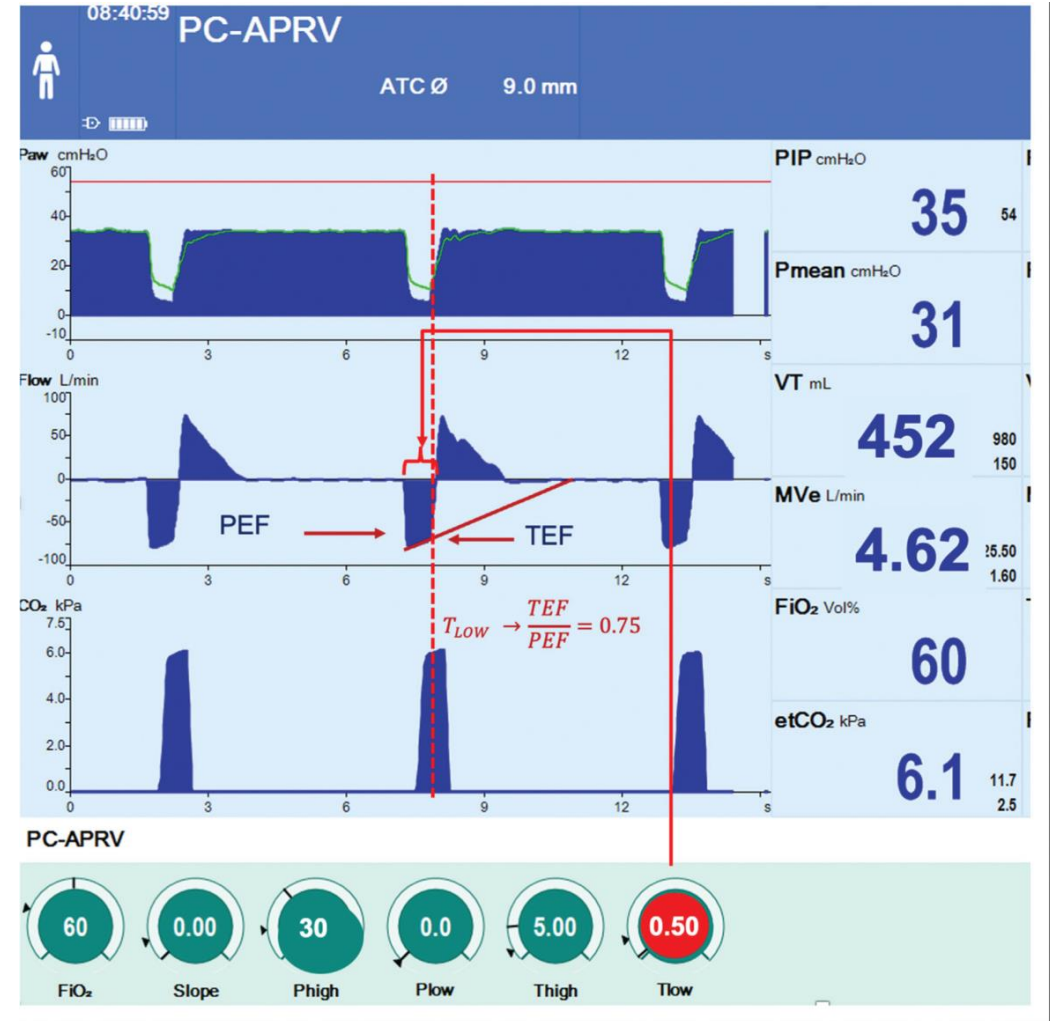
08:40:59
PC-APRV
ATC Ø 9.0 mm

Paw cmH₂O
60
40
20
0
-10
0 3 6 9 12 s

Flow L/min
100
50
0
-50
-100
0 3 6 9 12 s
PEF
TEF

CO₂ kPa
7.5
6.0
4.0
2.0
0.0
0 3 6 9 12 s

$T_{LOW} \rightarrow \frac{TEF}{PEF} = 0.75$

PIP cmH₂O
35
54

Pmean cmH₂O
31

VT mL
452
980
150

MVe L/min
4.62
25.50
1.60

FiO₂ Vol%
60

etCO₂ kPa
6.1
11.7
2.5

PC-APRV
60
FiO₂
0.00
Slope
30
Phigh
0.0
Plow
5.00
Thigh
0.50
Tlow